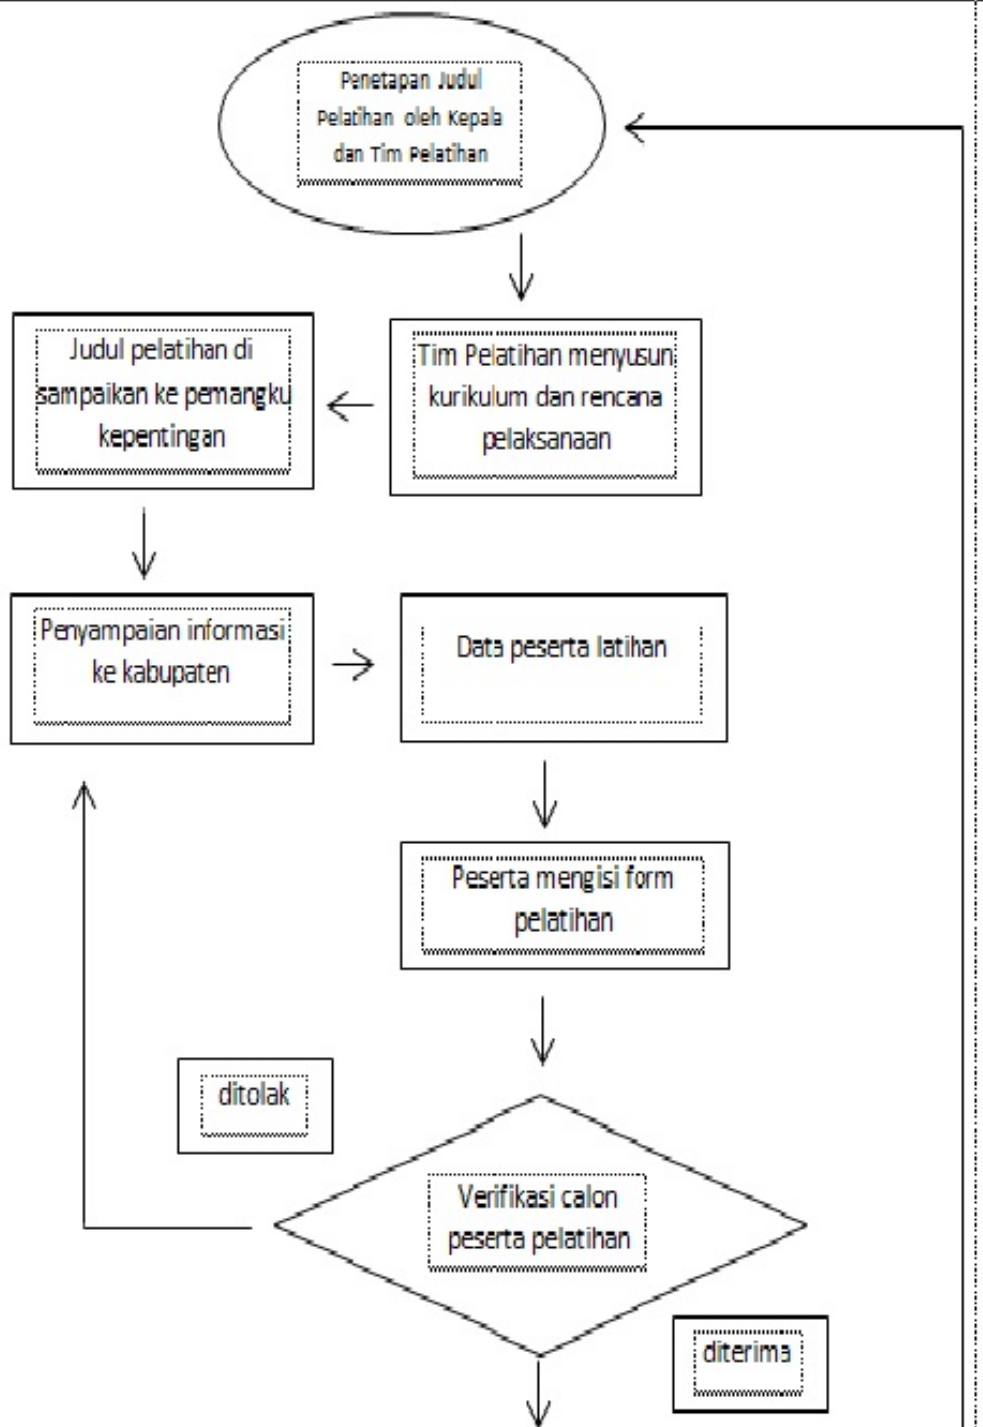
Penetapan Judul Pelatihan oleh Kepala dan Tim Pelatihan

Tim Pelatihan menyusun kurikulum dan rencana pelaksanaan

Judul pelatihan di sampaikan ke pemangku kepentingan

Penyampaian informasi ke kabupaten

Data peserta latihan

Peserta mengisi form pelatihan

ditolak

Verifikasi calon peserta pelatihan

diterima